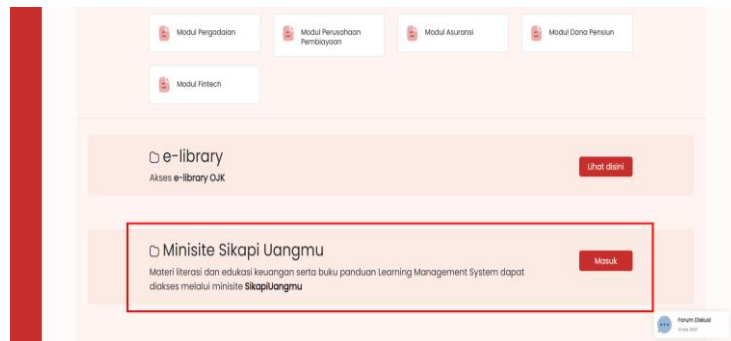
Modul Pergadaian

Modul Perusahaan Pembiayaan

Modul Asuransi

Modul Dana Pensiun

Modul Fintech

e-library

Akses **e-library OJK**

Lihat disini

Minisite Sikapi Uangmu

Materi literasi dan edukasi keuangan serta buku panduan Learning Management System dapat diakses melalui minisite **SikapiUangmu**

Masuk

Forum Diskusi

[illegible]